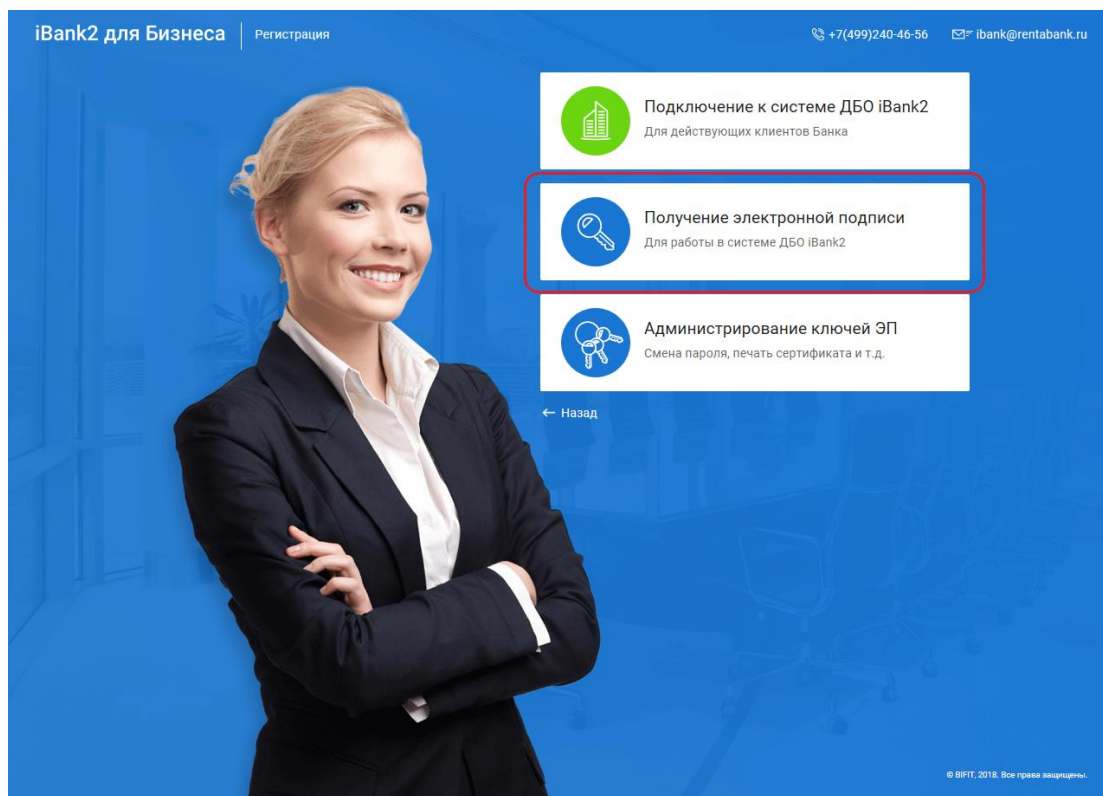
iBank2 для Бизнеса | Регистрация

+7(499)240-46-56 ibank@rentabank.ru

Подключение к системе ДБО iBank2
Для действующих клиентов Банка

Получение электронной подписи
Для работы в системе ДБО iBank2

Администрирование ключей ЭП
Смена пароля, печать сертификата и т.д.

← Назад

© BIFIT, 2018. Все права защищены.